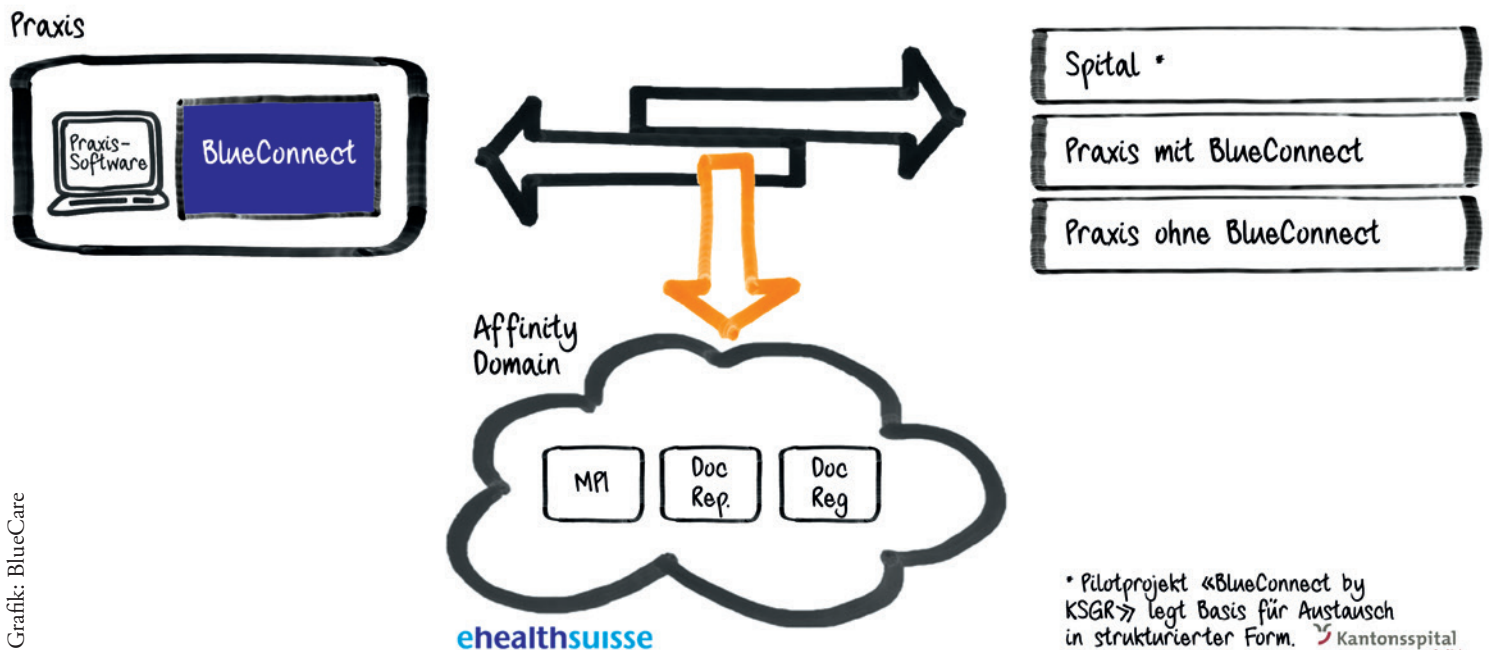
Praxis

Praxis-Software

BlueConnect

Spital *

Praxis mit BlueConnect

Praxis ohne BlueConnect

Affinity Domain

MPI

Doc Rep.

Doc Reg

ehealthsuisse

* Pilotprojekt «BlueConnect by KSGR» legt Basis für Austausch in strukturierter Form.

Kantonsspital

Grafik: BlueCare